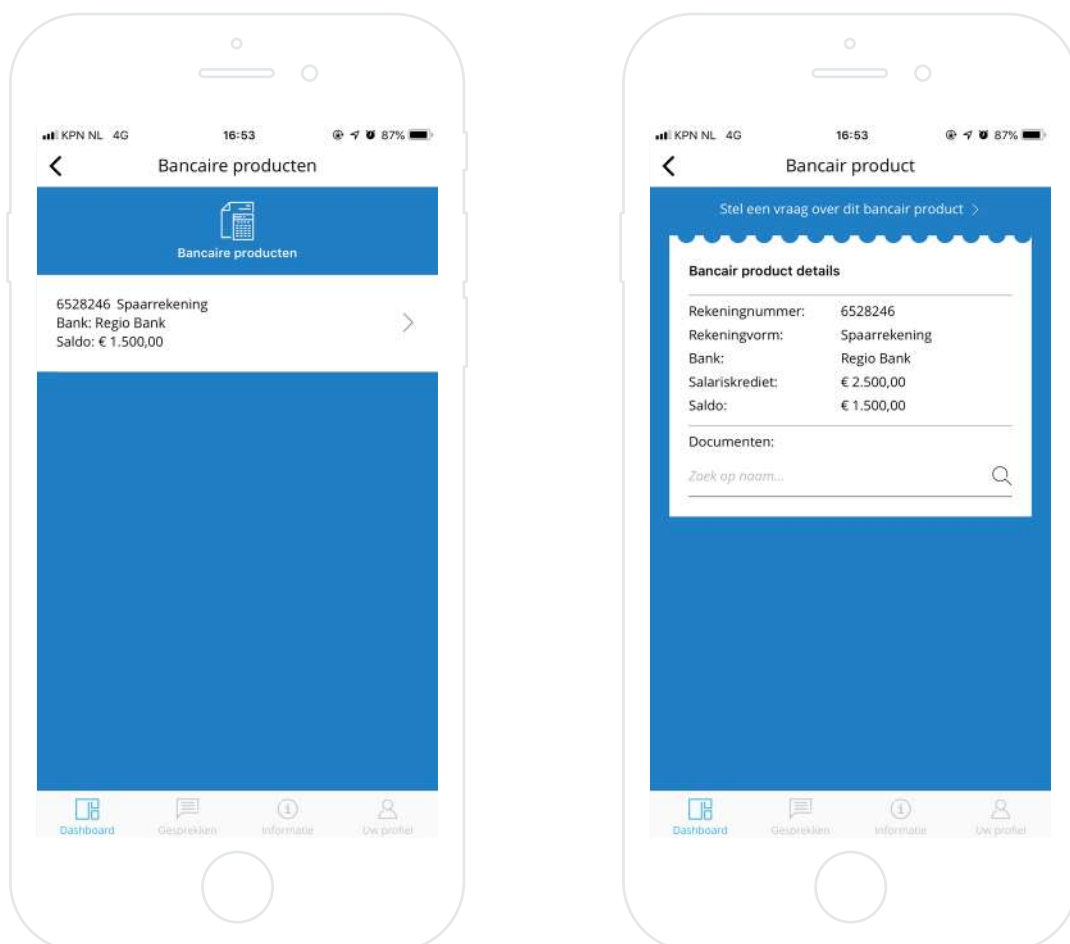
KPN NL 4G 16:53 87%

Bancaire producten

Bancaire producten

6528246 Spaarrekening
Bank: Regio Bank
Saldo: € 1.500,00

Dashboard Gesprekken Informatie Uw profiel

KPN NL 4G 16:53 87%

Bancair product

Stel een vraag over dit bancair product >

Bancair product details

| Rekeningnummer: | 6528246 |
|---|---|
| Rekeningvorm: | Spaarrekening |
| Bank: | Regio Bank |
| Salariskrediet: | € 2.500,00 |
| Saldo: | € 1.500,00 |

Documenten:

Zoek op naam...

Dashboard Gesprekken Informatie Uw profiel